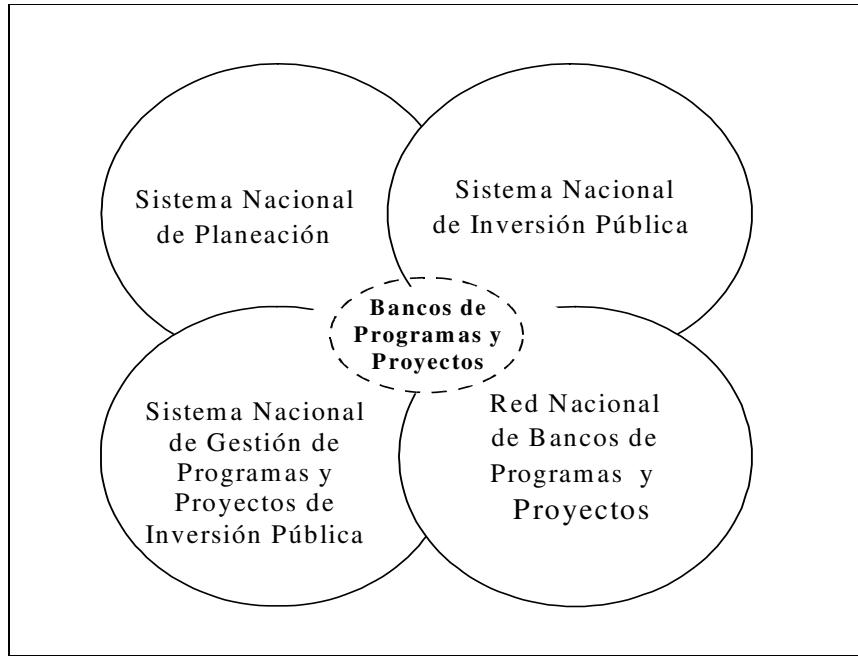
Sistema Nacional de Planeación

Sistema Nacional de Inversión Pública

Bancos de Programas y Proyectos

Sistema Nacional de Gestión de Programas y Proyectos de Inversión Pública

Red Nacional de Bancos de Programas y Proyectos